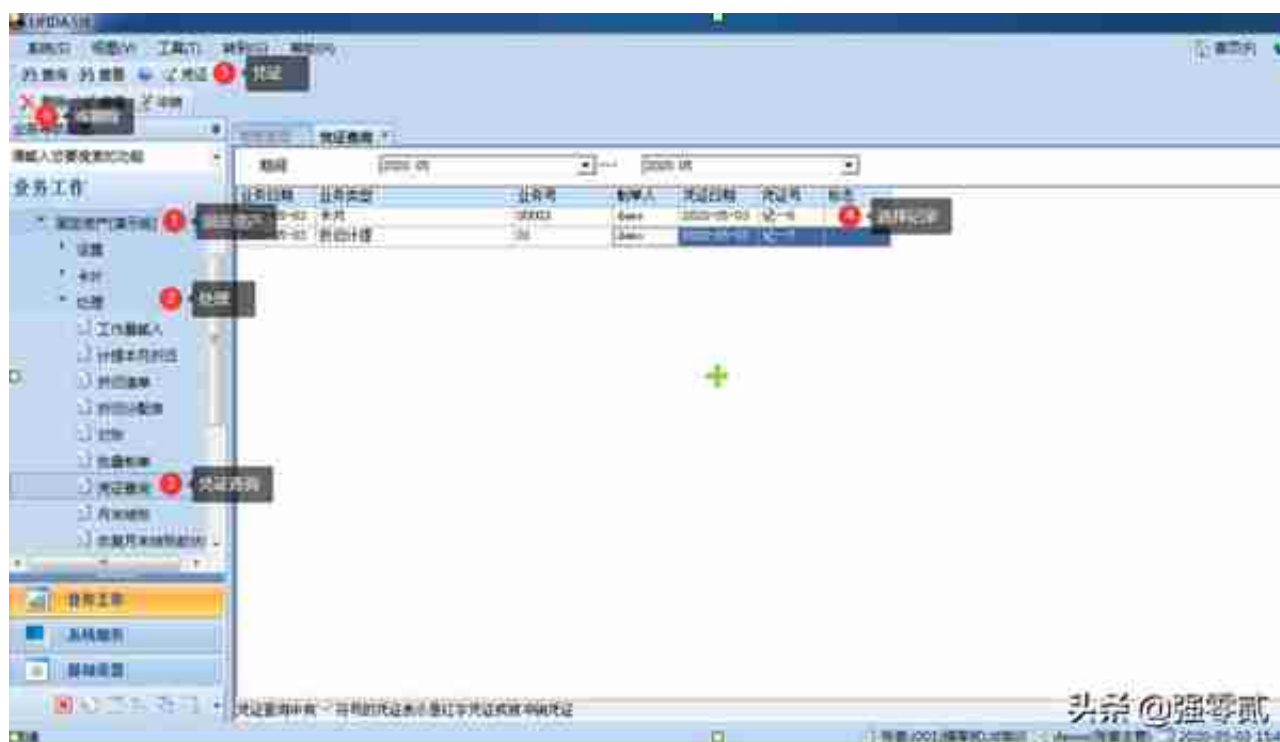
UFIDA U8

系统(S) 视图(V) 工具(T) 转到(G) 帮助(H)

凭证

删除

业务工作

固定资产[演示版]

固定资产

设置

卡片

处理

处理

工作量输入

计提本月折旧

折旧清单

折旧分配表

对账

批量制单

凭证查询

凭证查询

月末结账

恢复月末结账前状态

凭证查询

期间 2020.05 --- 2020.05

| 业务日期 | 业务类型 | 业务号 | 制单人 | 凭证日期 | 凭证号 | 标志 |
|---|---|---|---|---|---|---|
| 2020-05-03 | 卡片 | 00003 | demo | 2020-05-03 | 记-6 | |
| 2020-05-03 | 折旧计提 | 03 | demo | 2020-05-03 | 记-7 | |

选择记录

业务工作

系统服务

基础设置

头条 @强零贰